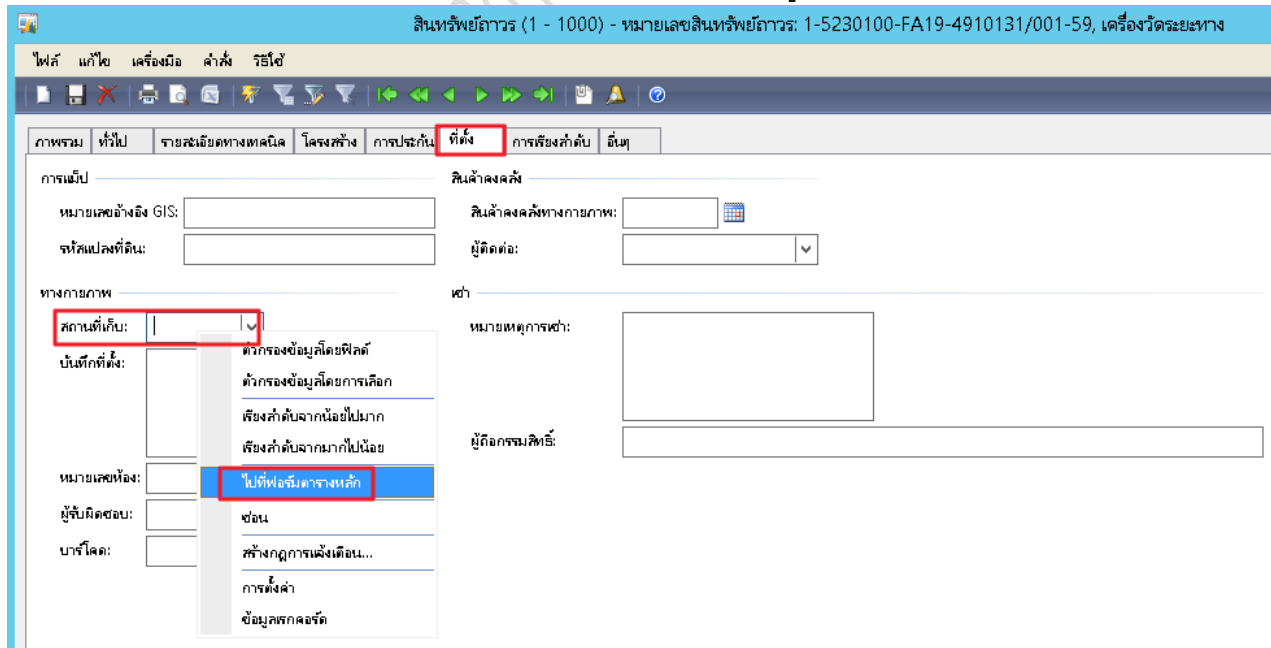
สินทรัพย์ถาวร (1 - 1000) - หมายเลขสินทรัพย์ถาวร: 1-5230100-FA19-4910131/001-59, เครื่องวัดระยะทาง

ไฟล์ แก้ไข เครื่องมือ คำสั่ง วิธีใช้

ภาพรวม ทั่วไป รายละเอียดทางเทคนิค โครงสร้าง การประกัน ที่ตั้ง การเรียงลำดับ อื่นๆ

การแม็ป

หมายเลขอ้างอิง GIS:

รหัสแปลงที่ดิน:

ทางกายภาพ

สถานที่เก็บ:

บันทึกที่ตั้ง:

หมายเลขห้อง:

ผู้รับผิดชอบ:

บาร์โค้ด:

ตัวกรองข้อมูลโดยฟิลด์
ตัวกรองข้อมูลโดยการเลือก
เรียงลำดับจากน้อยไปมาก
เรียงลำดับจากมากไปน้อย
ไปที่ฟอร์มตารางหลัก
ซ่อน
สร้างกฎการแจ้งเตือน...
การตั้งค่า
ข้อมูลเรกคอร์ด

สินค้าคงคลัง

สินค้าคงคลังทางกายภาพ:

ผู้ติดต่อ:

เช่า

หมายเหตุการเช่า:

ผู้ถือกรรมสิทธิ์: